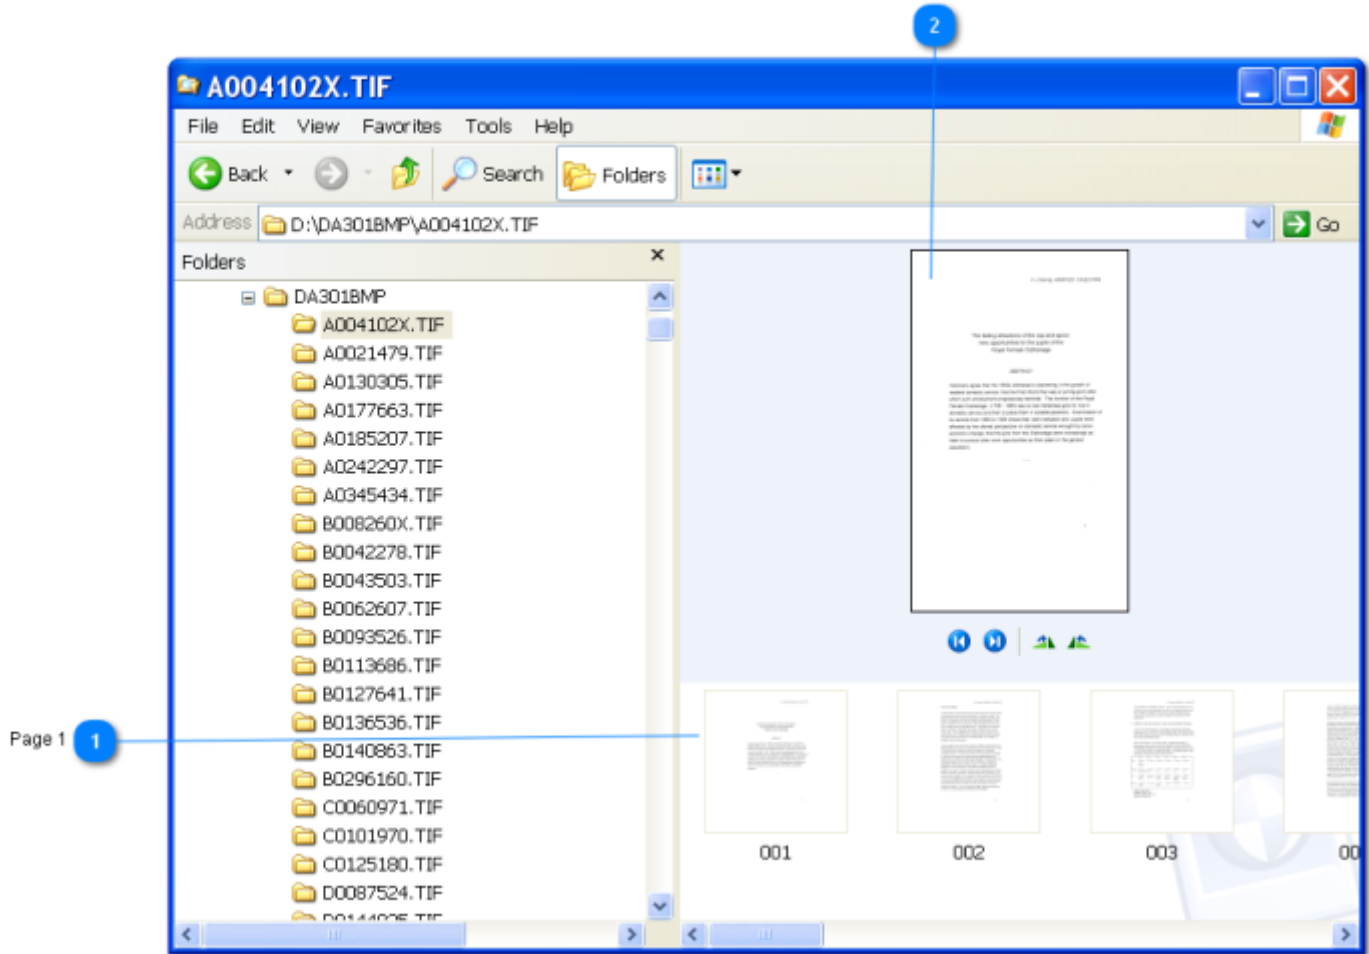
2

A004102X.TIF

File Edit View Favorites Tools Help

Back Search Folders

Address D:\DA301BMP\A004102X.TIF Go

Folders ×

DA301BMP
A004102X.TIF
A0021479.TIF
A0130305.TIF
A0177663.TIF
A0185207.TIF
A0242297.TIF
A0345434.TIF
B008260X.TIF
B0042278.TIF
B0043503.TIF
B0062607.TIF
B0093526.TIF
B0113686.TIF
B0127641.TIF
B0136536.TIF
B0140863.TIF
B0296160.TIF
C0060971.TIF
C0101970.TIF
C0125180.TIF
D0087524.TIF
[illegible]

Page 1 1

001 002 003 00